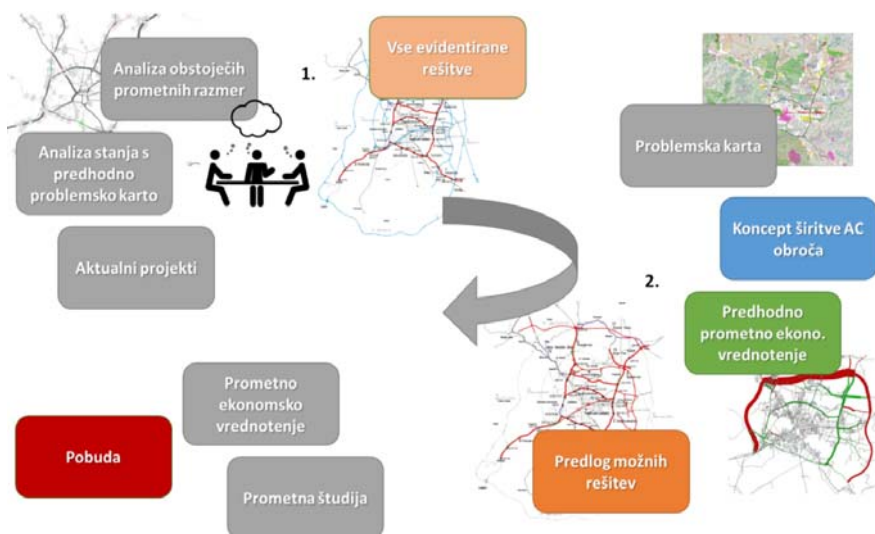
1.

Vse evidentirane rešitve

Analiza obstoječih prometnih razmer

Analiza stanja s predhodno problemsko karto

Aktualni projekti

Problemska karta

Koncept širitve AC obroča

2.

Predhodno prometno ekono. vrednotenje

Prometno ekonomsko vrednotenje

Pobuda

Prometna študija

Predlog možnih rešitev